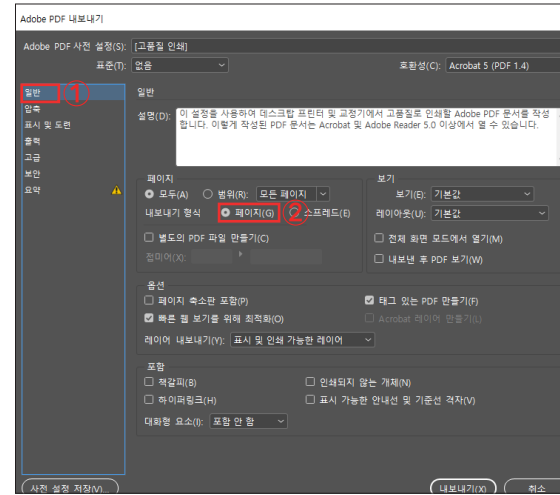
Adobe PDF 내보내기

Adobe PDF 사전 설정(S): [고품질 인쇄]

표준(T): 없음

호환성(C): Acrobat 5 (PDF 1.4)

일반 ①
압축
표시 및 도련
출력
고급
보안
요약

일반

설명(D): 이 설정을 사용하여 데스크탑 프린터 및 교정기에서 고품질로 인쇄할 Adobe PDF 문서를 작성합니다. 이렇게 작성된 PDF 문서는 Acrobat 및 Adobe Reader 5.0 이상에서 열 수 있습니다.

페이지
모두(A) 범위(R): 모든 페이지
내보내기 형식 페이지(G) ② 스프레드(E)
별도의 PDF 파일 만들기(C)
접미어(X):

보기
보기(E): 기본값
레이아웃(U): 기본값
전체 화면 모드에서 열기(M)
내보낸 후 PDF 보기(W)

옵션
페이지 축소판 포함(P)
태그 있는 PDF 만들기(F)
빠른 웹 보기를 위해 최적화(O)
Acrobat 레이어 만들기(L)
레이어 내보내기(Y): 표시 및 인쇄 가능한 레이어

포함
책갈피(B)
인쇄되지 않는 개체(N)
하이퍼링크(H)
표시 가능한 안내선 및 기준선 격자(V)
대화형 요소(I): 포함 안 함

사전 설정 저장(V)...
내보내기(X)
취소